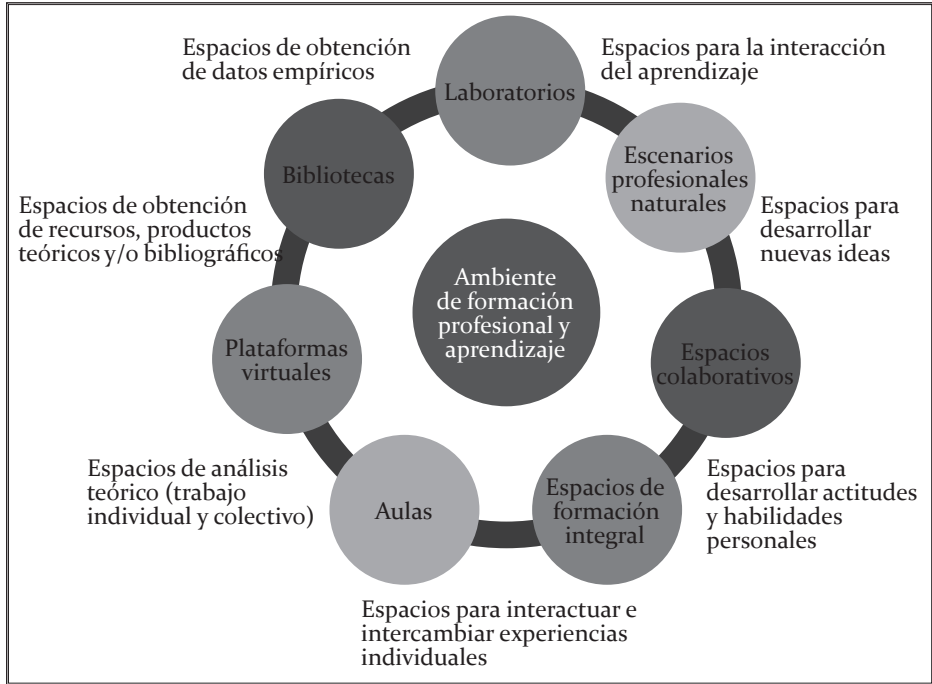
Espacios de obtención de datos empíricos

Laboratorios

Espacios para la interacción del aprendizaje

Bibliotecas

Escenarios profesionales naturales

Espacios de obtención de recursos, productos teóricos y/o bibliográficos

Espacios para desarrollar nuevas ideas

Ambiente de formación profesional y aprendizaje

Plataformas virtuales

Espacios colaborativos

Espacios de análisis teórico (trabajo individual y colectivo)

Aulas

Espacios de formación integral

Espacios para desarrollar actitudes y habilidades personales

Espacios para interactuar e intercambiar experiencias individuales